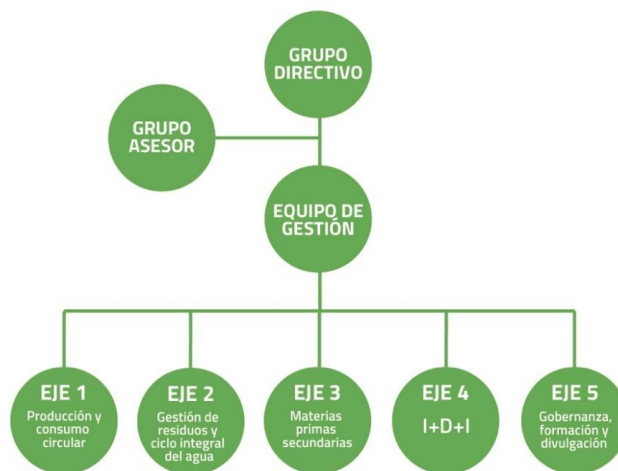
GRUPO DIRECTIVO

GRUPO ASESOR

EQUIPO DE GESTIÓN

EJE 1
Producción y consumo circular

EJE 2
Gestión de residuos y ciclo integral del agua

EJE 3
Materias primas secundarias

EJE 4
I+D+I

EJE 5
Gobernanza, formación y divulgación